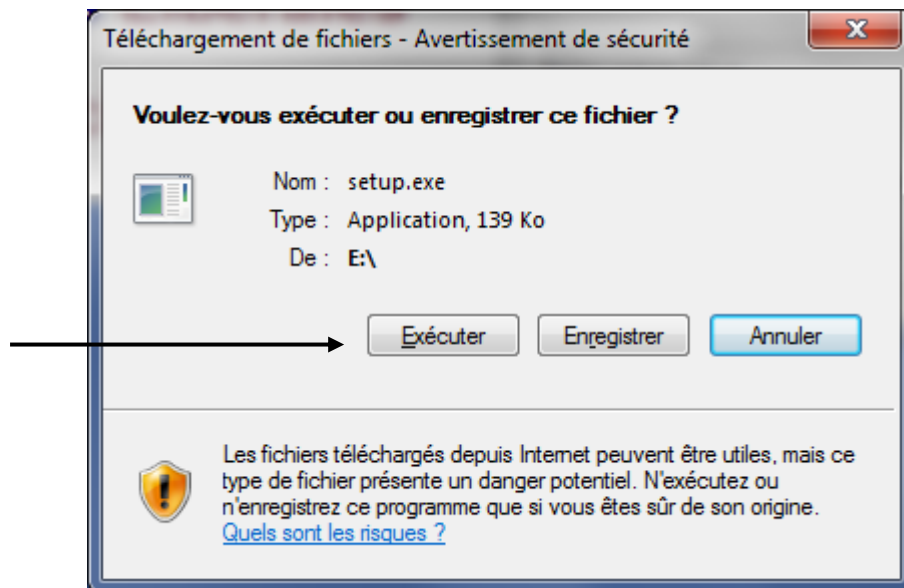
Téléchargement de fichiers - Avertissement de sécurité

Voulez-vous exécuter ou enregistrer ce fichier ?

Nom : setup.exe
Type : Application, 139 Ko
De : E:\

Exécuter
Enregistrer
Annuler

Les fichiers téléchargés depuis Internet peuvent être utiles, mais ce type de fichier présente un danger potentiel. N'exécutez ou n'enregistrez ce programme que si vous êtes sûr de son origine. Quels sont les risques ?